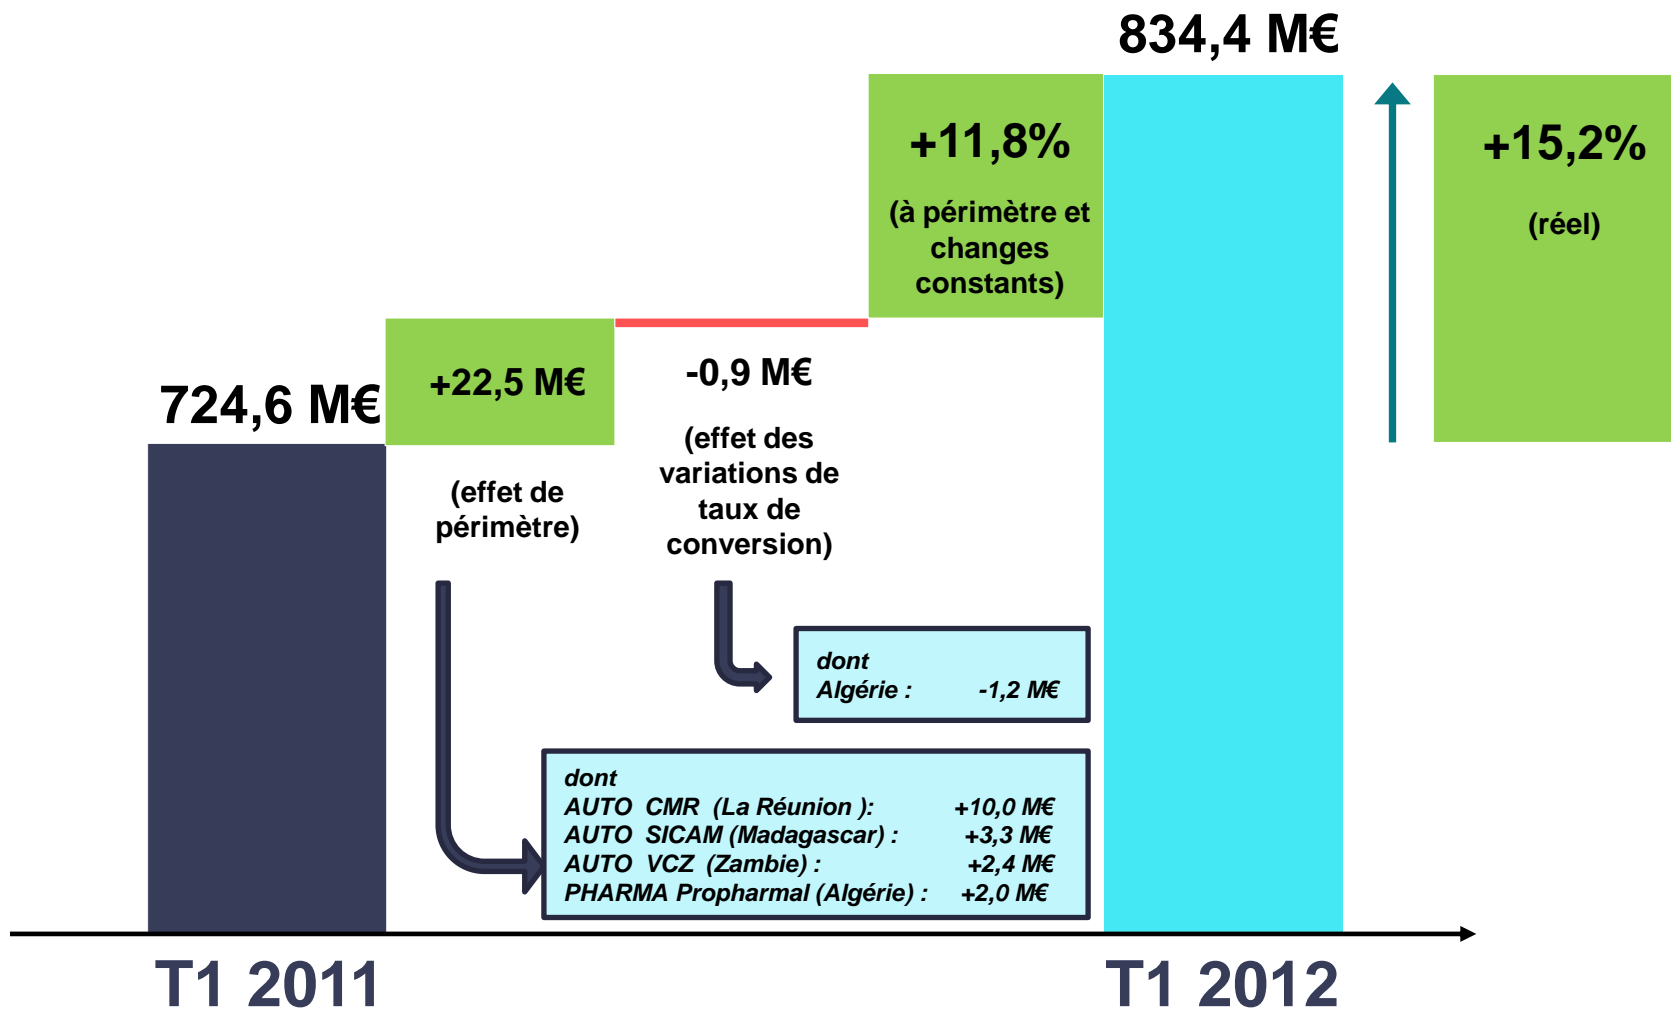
834,4 M€

+11,8%

(à périmètre et changes constants)

+15,2%

(réel)

724,6 M€

+22,5 M€

(effet de périmètre)

-0,9 M€

(effet des variations de taux de conversion)

dont
Algérie : -1,2 M€

dont
AUTO CMR (La Réunion ): +10,0 M€
AUTO SICAM (Madagascar) : +3,3 M€
AUTO VCZ (Zambie) : +2,4 M€
PHARMA Propharmal (Algérie) : +2,0 M€

T1 2011

T1 2012